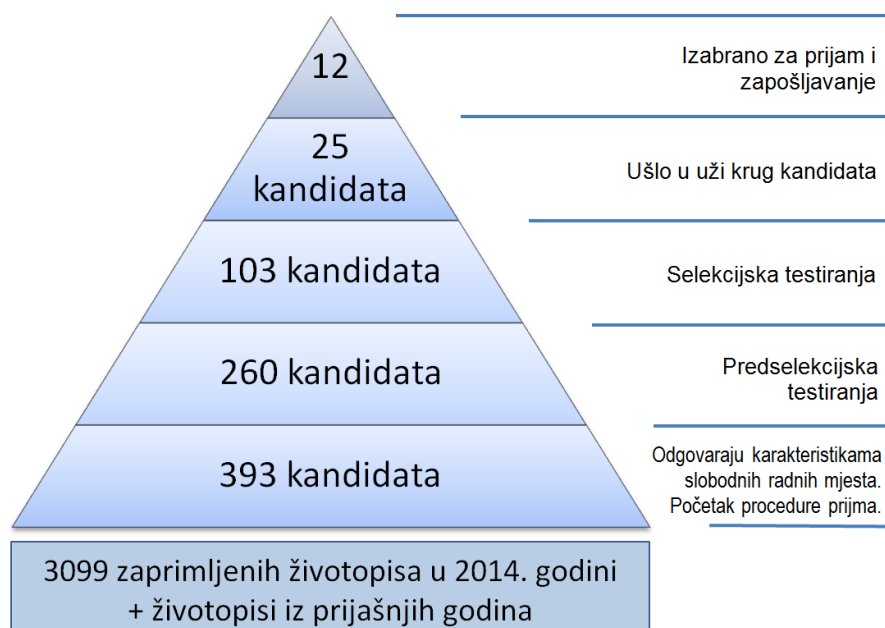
12

Izabrano za prijam i zapošljavanje

25 kandidata

Ušlo u uži krug kandidata

103 kandidata

Selekcijska testiranja

260 kandidata

Predselekcijska testiranja

393 kandidata

Odgovaraju karakteristikama slobodnih radnih mjesta. Početak procedure prijma.

3099 zaprimljenih životopisa u 2014. godini + životopisi iz prijašnjih godina